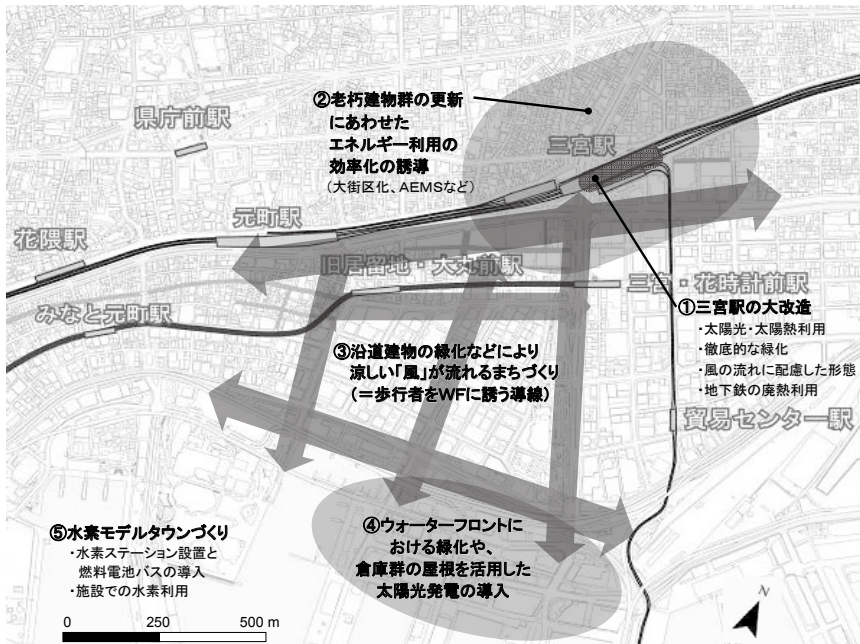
県庁前駅

②老朽建物群の更新にあわせたエネルギー利用の効率化の誘導
(大街区化、AEMSなど)

三宮駅

元町駅

花隈駅

旧居留地・大丸前駅

三宮・花時計前駅

みなと元町駅

①三宮駅の大改造
・太陽光・太陽熱利用
・徹底的な緑化
・風の流れに配慮した形態
・地下鉄の廃熱利用

③沿道建物の緑化などにより涼しい「風」が流れるまちづくり
(=歩行者をWFに誘う導線)

貿易センター駅

④ウォーターフロントにおける緑化や、倉庫群の屋根を活用した太陽光発電の導入

⑤水素モデルタウンづくり
・水素ステーション設置と燃料電池バスの導入
・施設での水素利用

0 250 500 m

N